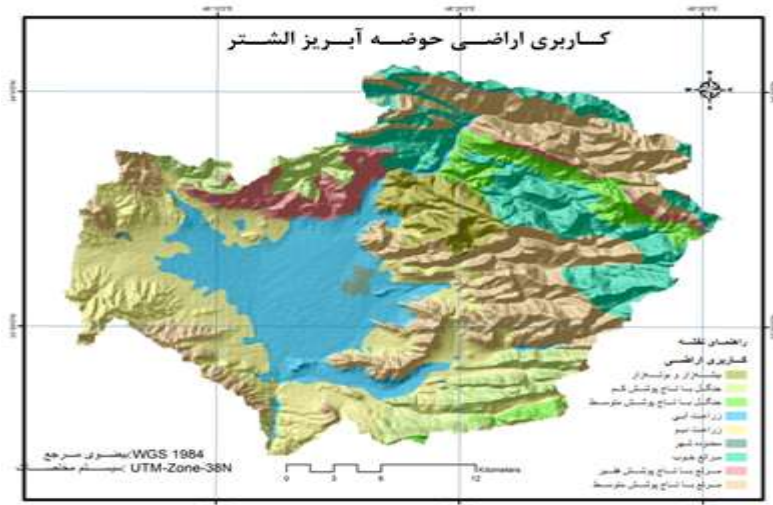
کاربری اراضی حوضه آبریز الشتر

راهنمای نقشه
کاربری اراضی
بیشه‌زار و بوته‌زار
جنگل با تاج پوشش کم
جنگل با تاج پوشش متوسط
زراعت آبی
زراعت دیم
محدوده شهر
مراتع خوب
مراتع با تاج پوشش فقیر
مراتع با تاج پوشش متوسط

WGS 1984 :بیضوی مرجع
UTM-Zone-38N :سیستم مختصات

0 3 6 12
Kilometers